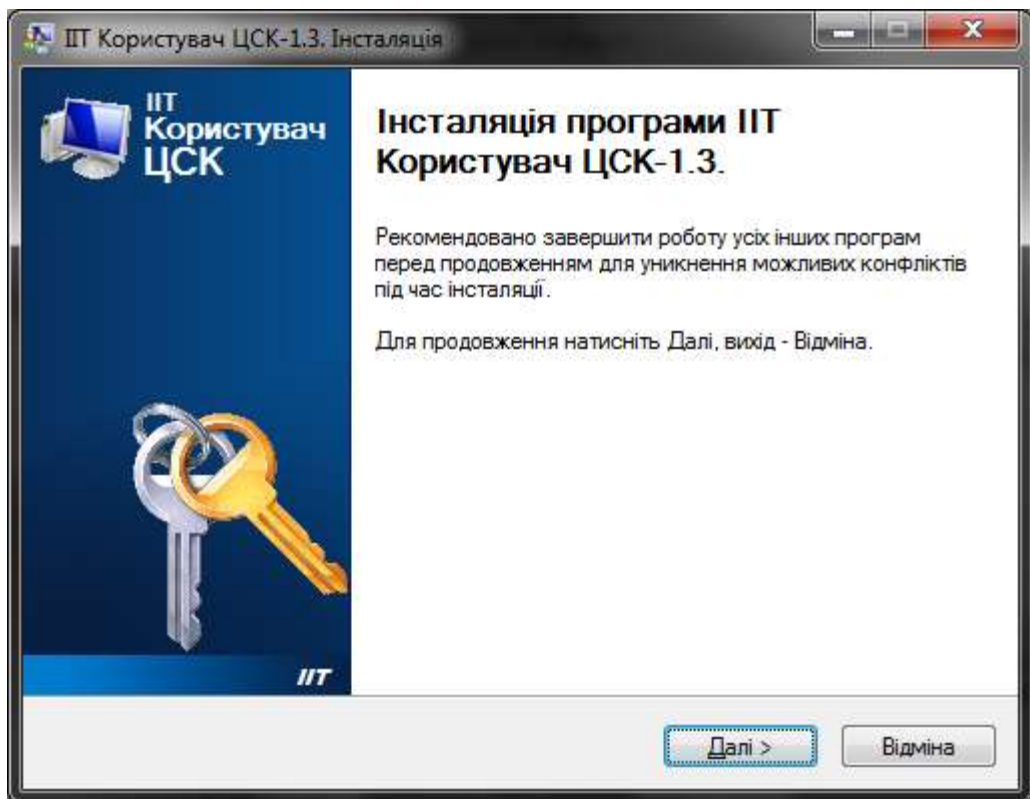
ІІТ Користувач ЦСК-1.3. Інсталяція

ІІТ Користувач ЦСК

Інсталяція програми ІІТ Користувач ЦСК-1.3.

Рекомендовано завершити роботу усіх інших програм перед продовженням для уникнення можливих конфліктів під час інсталяції.

Для продовження натисніть Далі, вихід - Відміна.

ІІТ

Далі >

Відміна